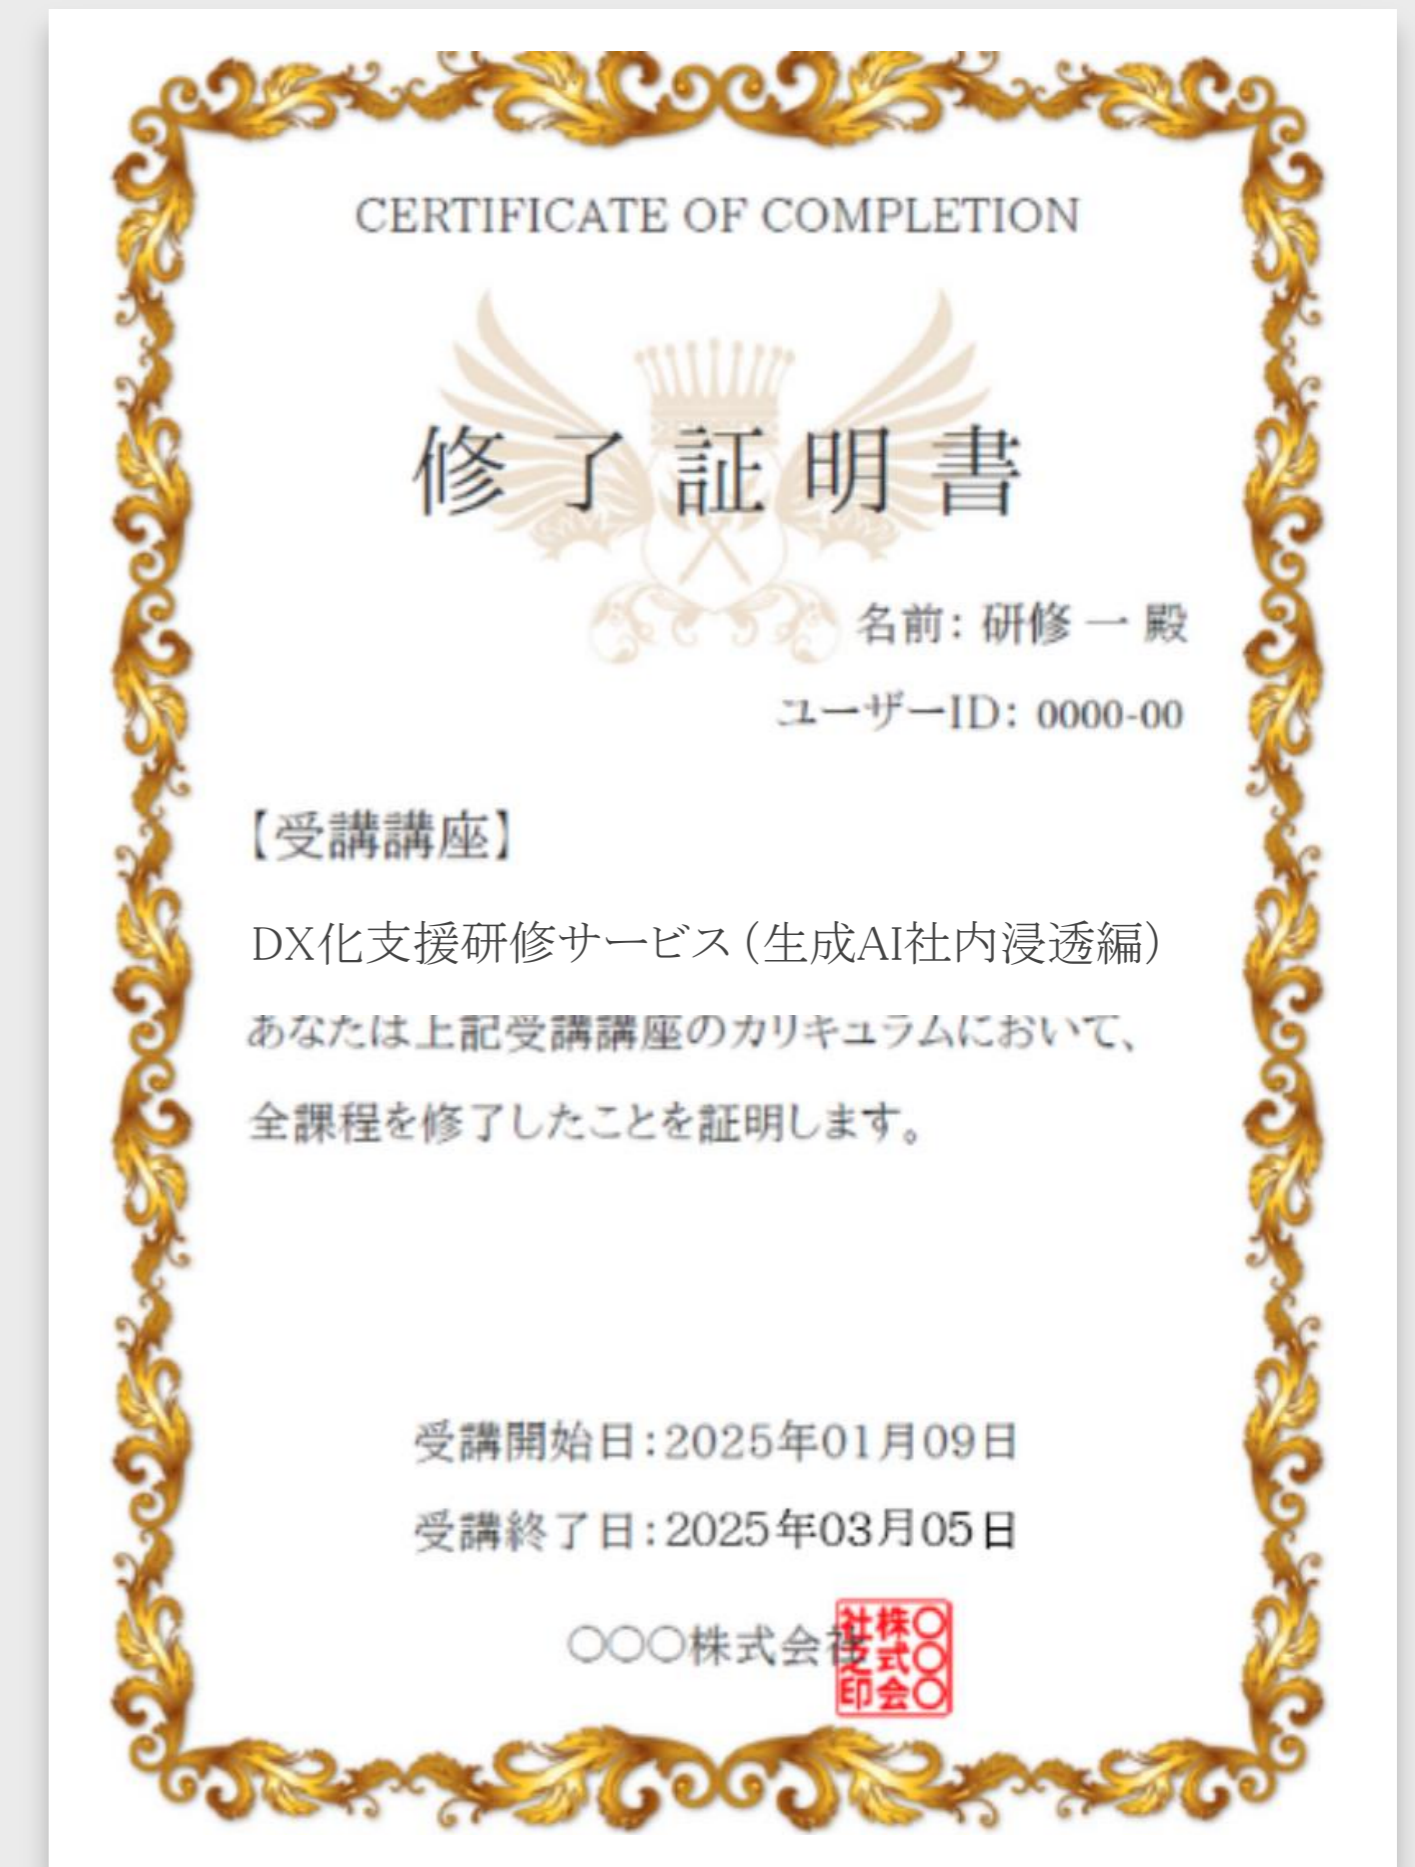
CERTIFICATE OF COMPLETION

修了証明書

名前: 研修 一 殿

ユーザーID: 0000-00

【受講講座】

DX化支援研修サービス（生成AI社内浸透編）

あなたは上記受講講座のカリキュラムにおいて、全課程を修了したことを証明します。

受講開始日：2025年01月09日

受講終了日：2025年03月05日

○○○株式会社

株式会社○○○之印